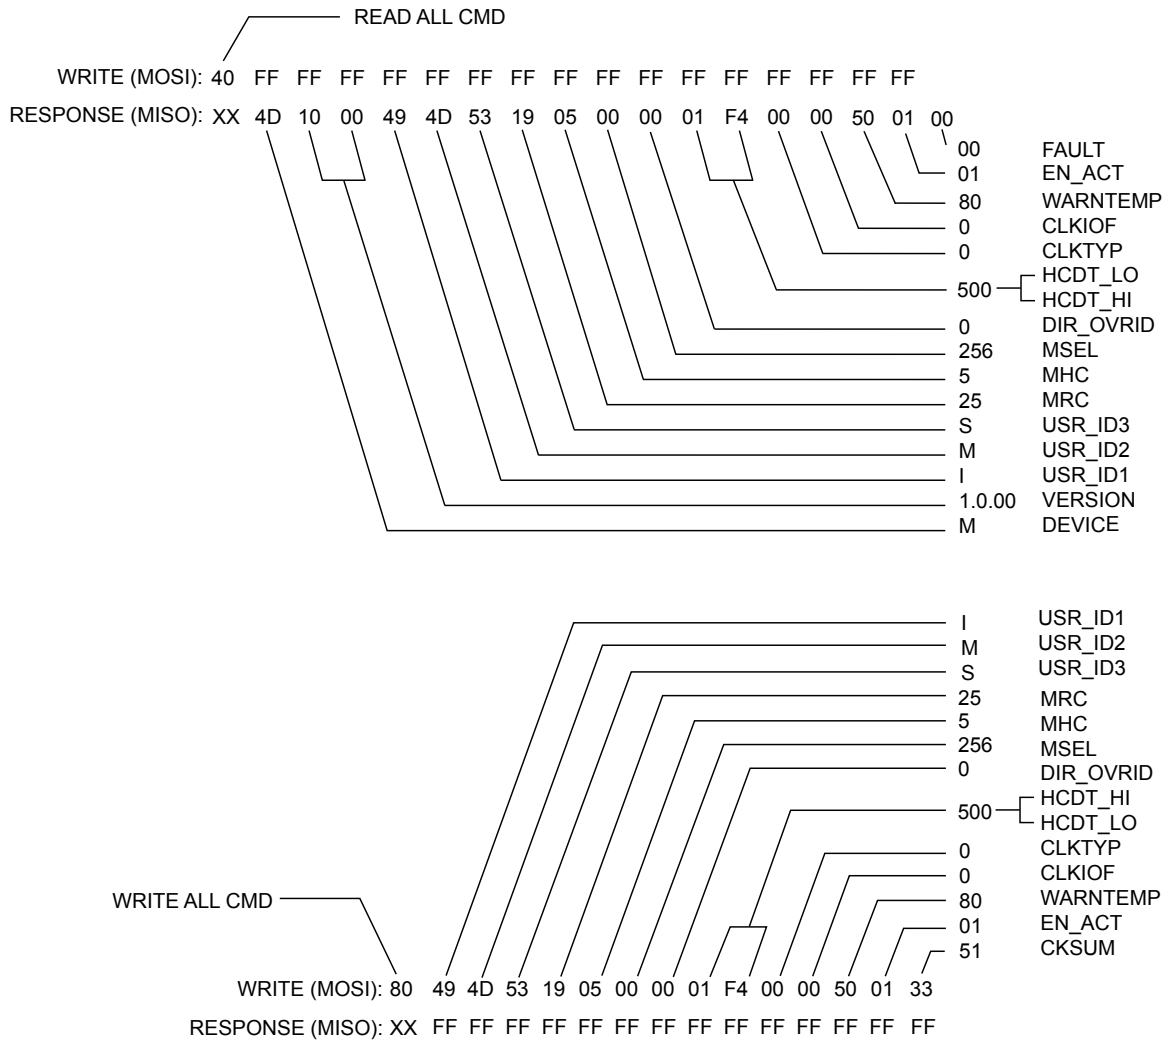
READ ALL CMD

WRITE (MOSI): 40 FF FF FF FF FF FF FF FF FF FF FF FF FF FF FF FF

RESPONSE (MISO): XX 4D 10 00 49 4D 53 19 05 00 00 01 F4 00 00 50 01 00

00 FAULT
01 EN_ACT
80 WARNTEMP
0 CLKIOF
0 CLKTYP
500 HCDT_LO
HCDT_HI
0 DIR_OVRID
256 MSEL
5 MHC
25 MRC
S USR_ID3
M USR_ID2
I USR_ID1
1.0.00 VERSION
M DEVICE

I USR_ID1
M USR_ID2
S USR_ID3
25 MRC
5 MHC
256 MSEL
0 DIR_OVRID
500 HCDT_HI
HCDT_LO
0 CLKTYP
0 CLKIOF
80 WARNTEMP
01 EN_ACT
51 CKSUM

WRITE ALL CMD

WRITE (MOSI): 80 49 4D 53 19 05 00 00 01 F4 00 00 50 01 33

RESPONSE (MISO): XX FF FF FF FF FF FF FF FF FF FF FF FF FF FF